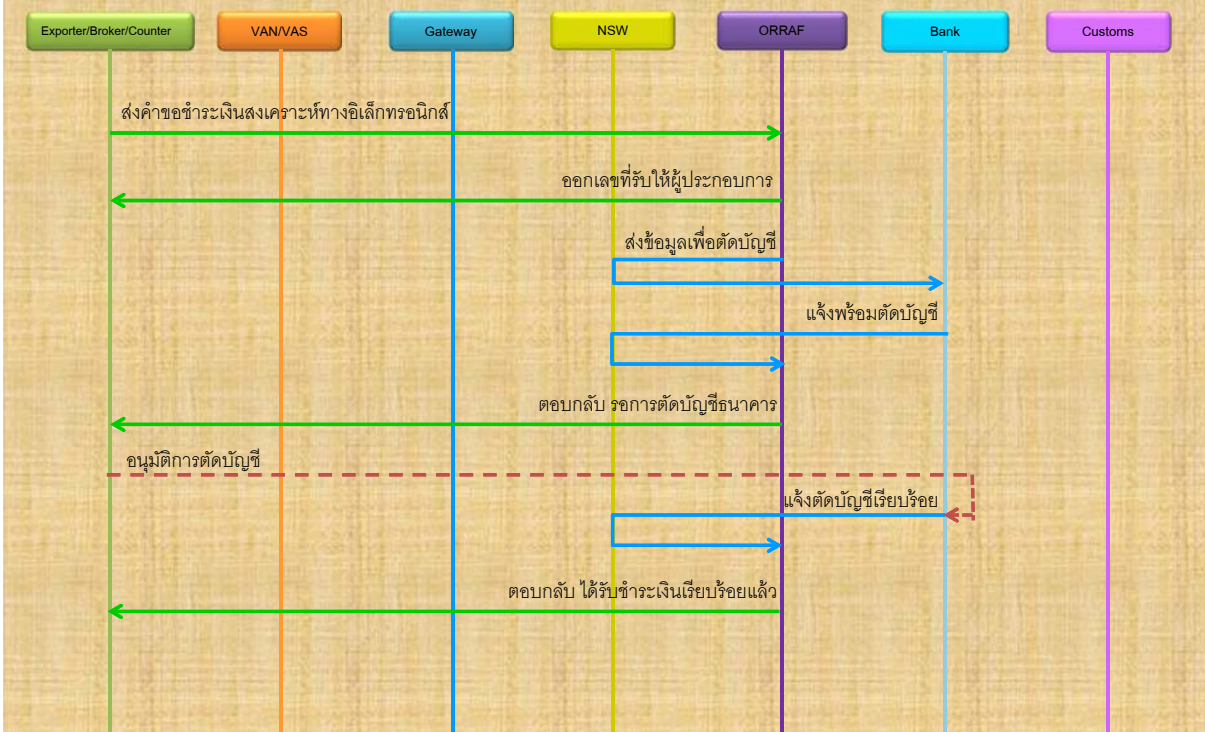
Exporter/Broker/Counter
VAN/VAS
Gateway
NSW
ORRAF
Bank
Customs

ส่งคำขอชำระเงินสงเคราะห์ทางอิเล็กทรอนิกส์

ออกเลขที่รับให้ผู้ประกอบการ

ส่งข้อมูลเพื่อตัดบัญชี

แจ้งพร้อมตัดบัญชี

ตอบกลับ รอการตัดบัญชีธนาคาร

อนุมัติการตัดบัญชี

แจ้งตัดบัญชีเรียบร้อย

ตอบกลับ ได้รับชำระเงินเรียบร้อยแล้ว